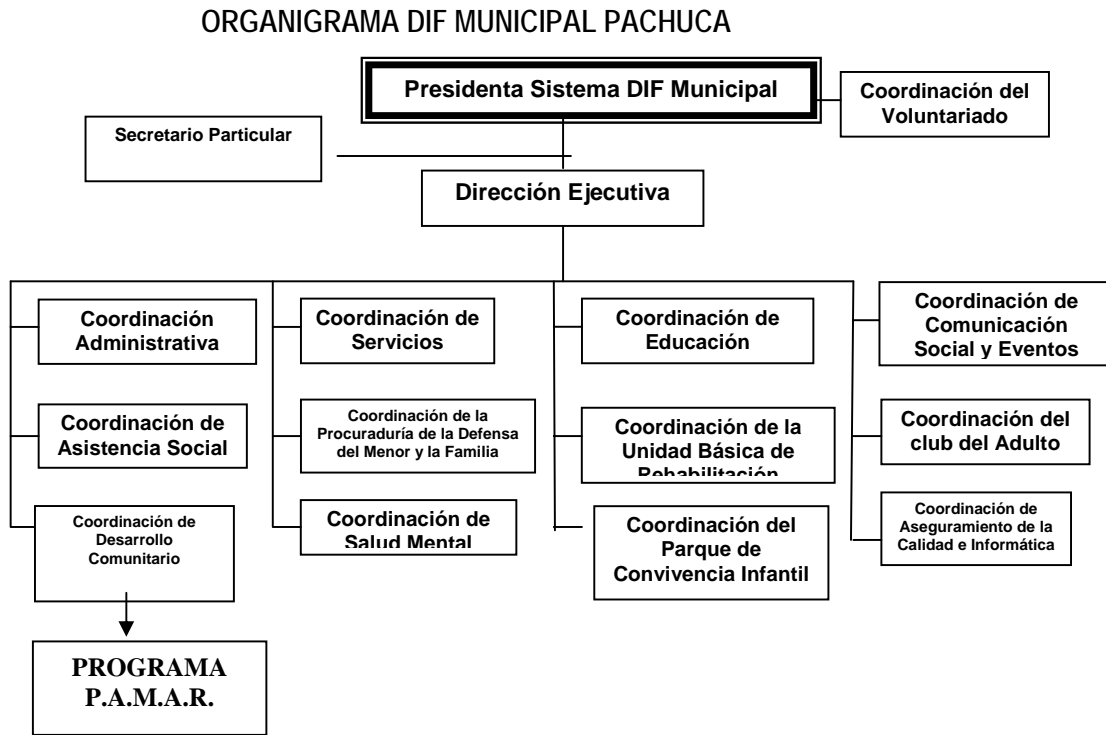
ORGANIGRAMA DIF MUNICIPAL PACHUCA

Presidenta Sistema DIF Municipal

Coordinación del Voluntariado

Secretario Particular

Dirección Ejecutiva

Coordinación Administrativa

Coordinación de Asistencia Social

Coordinación de Desarrollo Comunitario

PROGRAMA P.A.M.A.R.

Coordinación de Servicios

Coordinación de la Procuraduría de la Defensa del Menor y la Familia

Coordinación de Salud Mental

Coordinación de Educación

Coordinación de la Unidad Básica de Rehabilitación

Coordinación del Parque de Convivencia Infantil

Coordinación de Comunicación Social y Eventos

Coordinación del club del Adulto

Coordinación de Aseguramiento de la Calidad e Informática